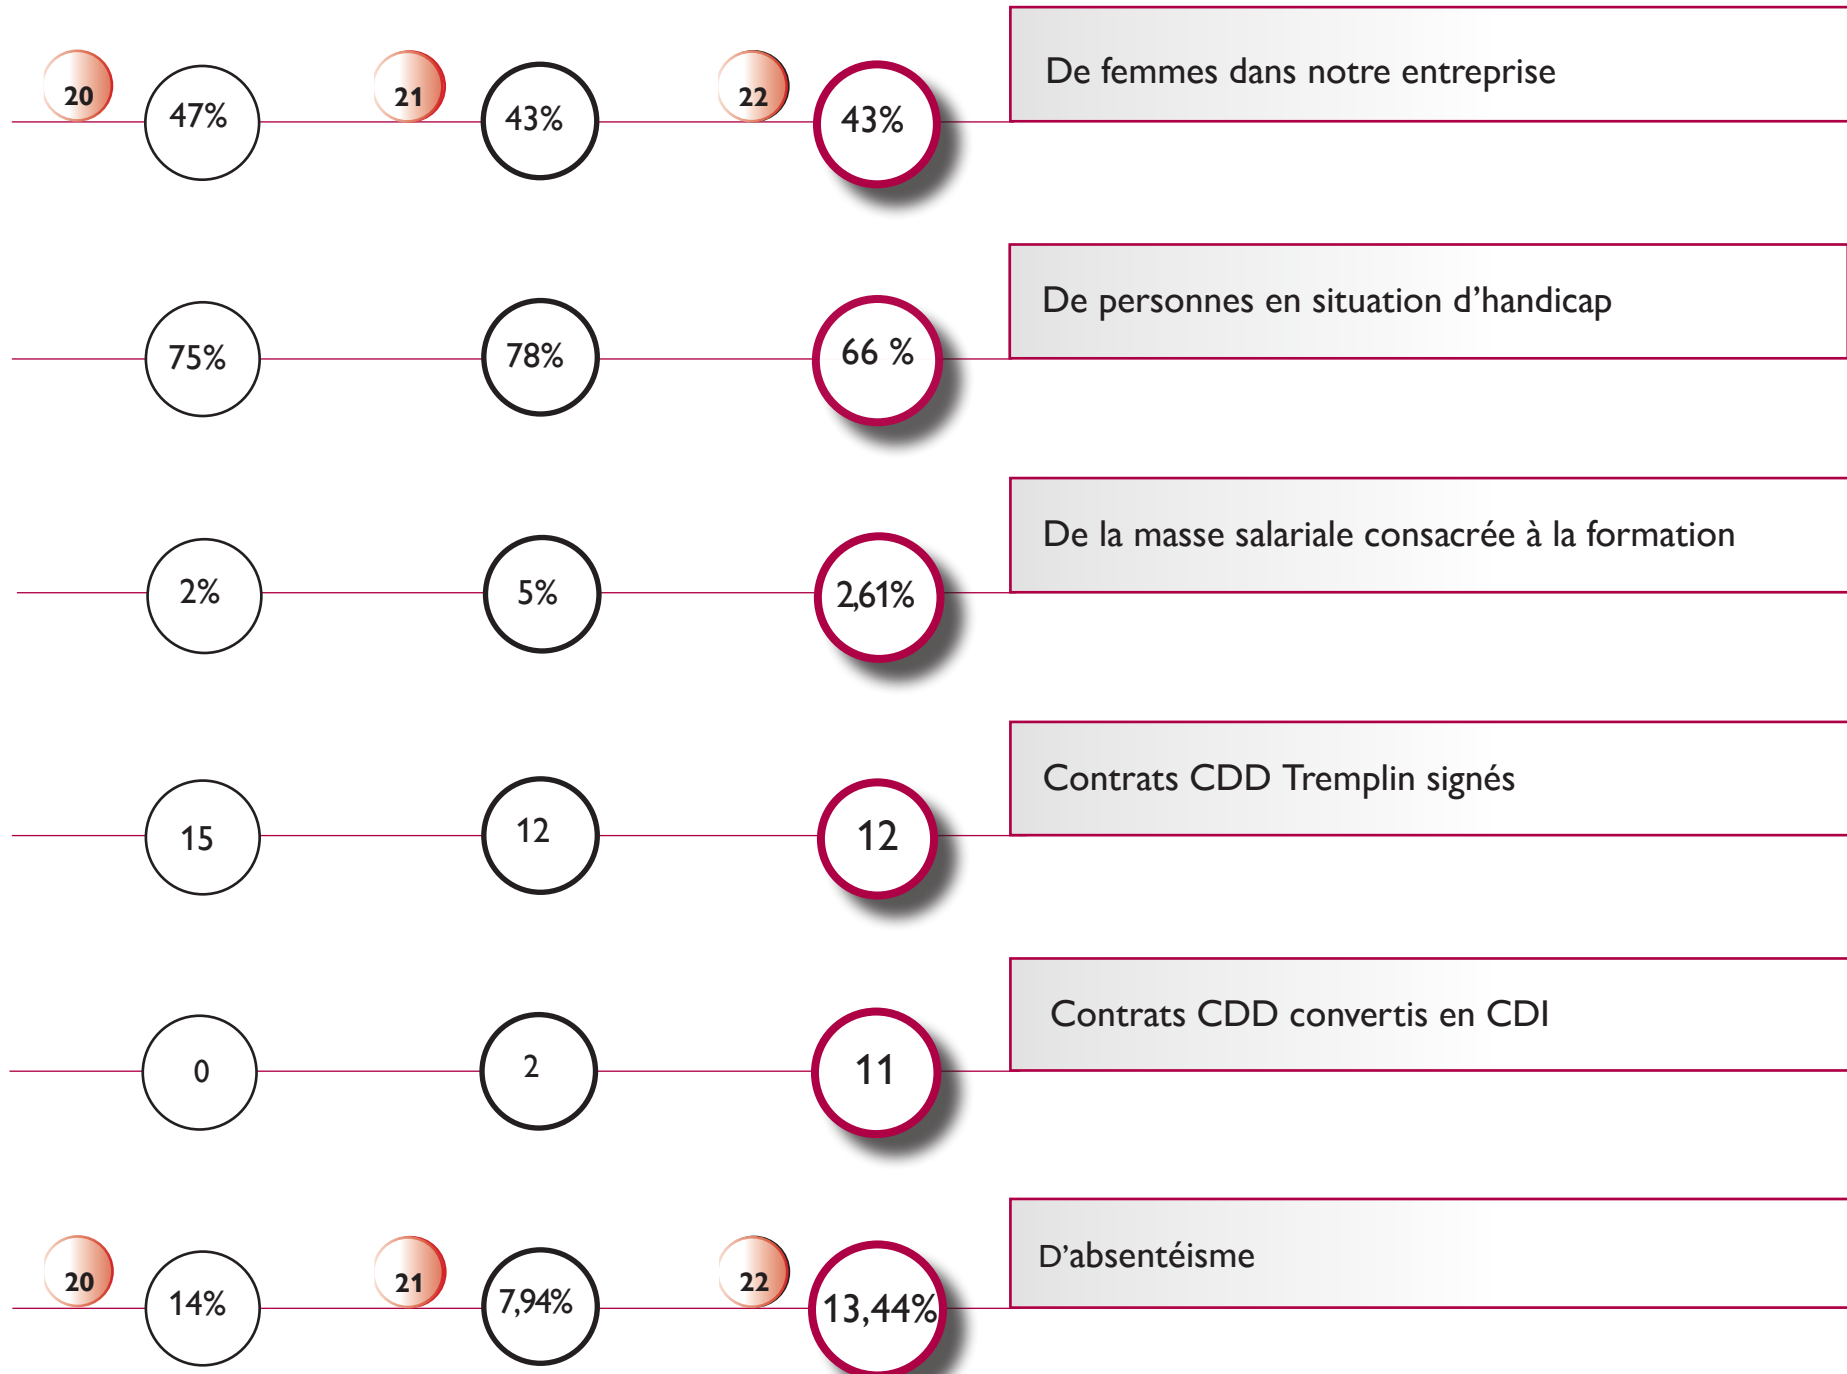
20 47% 21 43% 22 43% De femmes dans notre entreprise

75% 78% 66 % De personnes en situation d’handicap

2% 5% 2,61% De la masse salariale consacrée à la formation

15 12 12 Contrats CDD Tremplin signés

0 2 11 Contrats CDD convertis en CDI

20 14% 21 7,94% 22 13,44% D’absentéisme